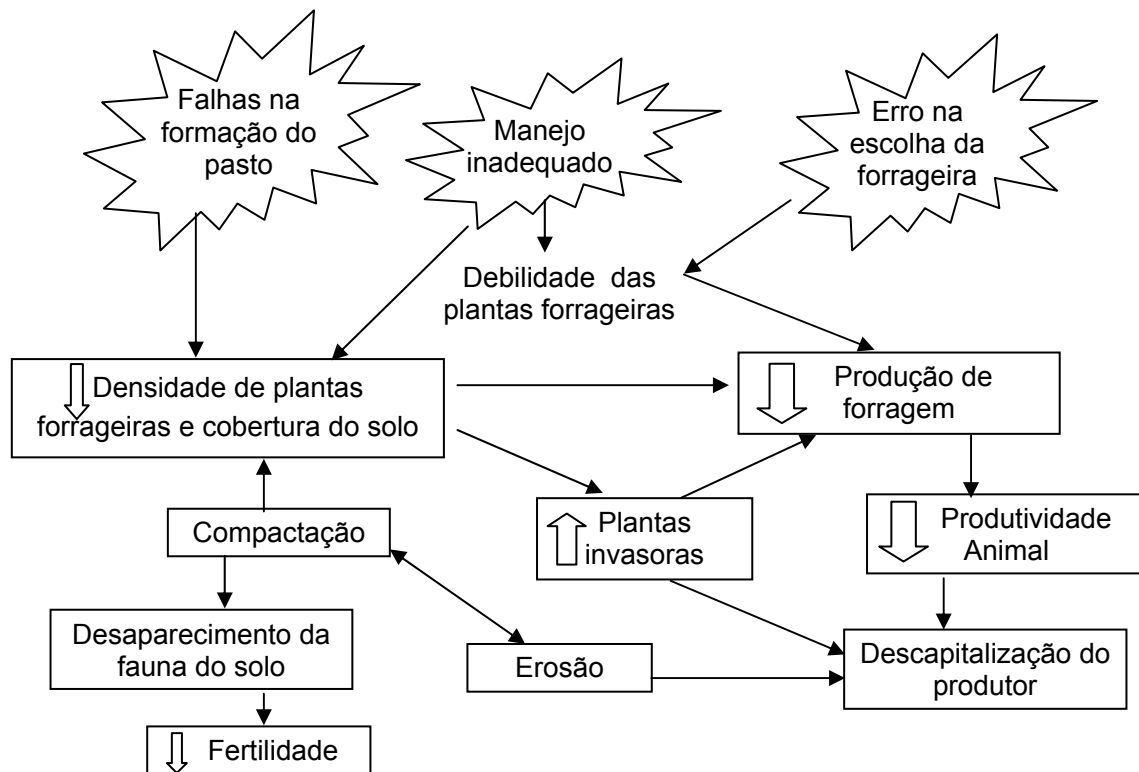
Falhas na formação do pasto

Manejo inadequado

Erro na escolha da forrageira

Debilidade das plantas forrageiras

Densidade de plantas forrageiras e cobertura do solo

Produção de forragem

Compactação

Plantas invasoras

Produtividade Animal

Desaparecimento da fauna do solo

Erosão

Descapitalização do produtor

Fertilidade